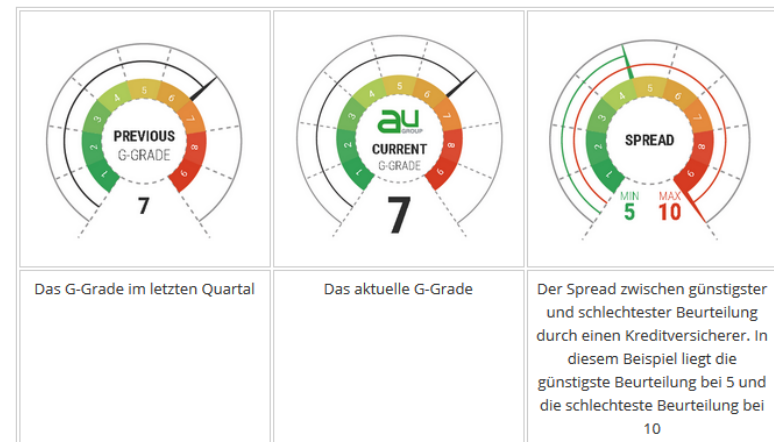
| 1 2 3 4 5 6 7 8 9 PREVIOUS G-GRADE 7 | 1 2 3 4 5 6 7 8 9 au GROUP CURRENT G-GRADE 7 | 1 2 3 4 5 6 7 8 9 SPREAD MIN 5 MAX 10 |
|---|---|---|
| Das G-Grade im letzten Quartal | Das aktuelle G-Grade | Der Spread zwischen günstigster und schlechtester Beurteilung durch einen Kreditversicherer. In diesem Beispiel liegt die günstigste Beurteilung bei 5 und die schlechteste Beurteilung bei 10 |